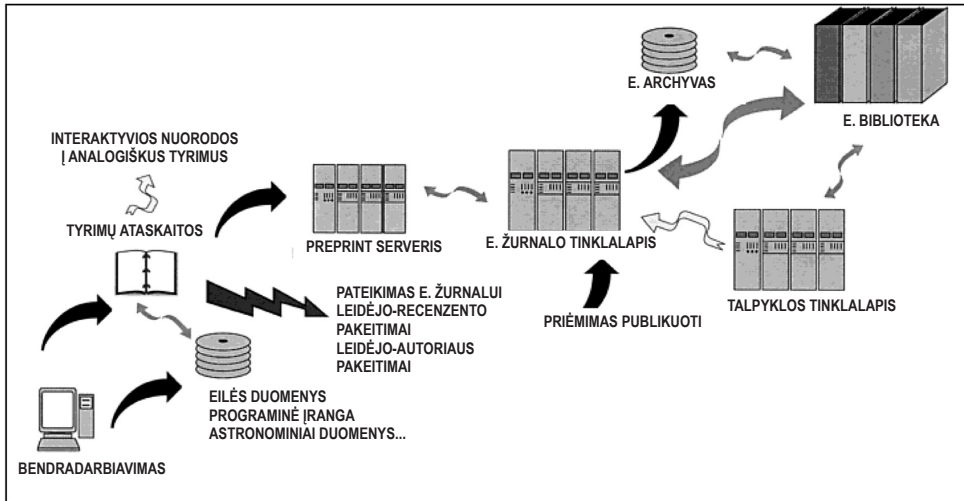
E. ARCHYVAS

E. BIBLIOTEKA

INTERAKTYVIOS NUORODOS Į ANALOGIŠKUS TYRIMUS

TYRIMŲ ATASKAITOS

PREPRINT SERVERIS

E. ŽURNALO TINKLALAPIS

PATEIKIMAS E. ŽURNALUI
LEIDĖJO-RECENZENTO PAKEITIMAI
LEIDĖJO-AUTORIAUS PAKEITIMAI

PRIĖMIMAS PUBLIKUOTI

TALPYKLOS TINKLALAPIS

EILĖS DUOMENYS
PROGRAMINĖ ĮRANGA
ASTRONOMINIAI DUOMENYS...

BENDRADARBIAVIMAS